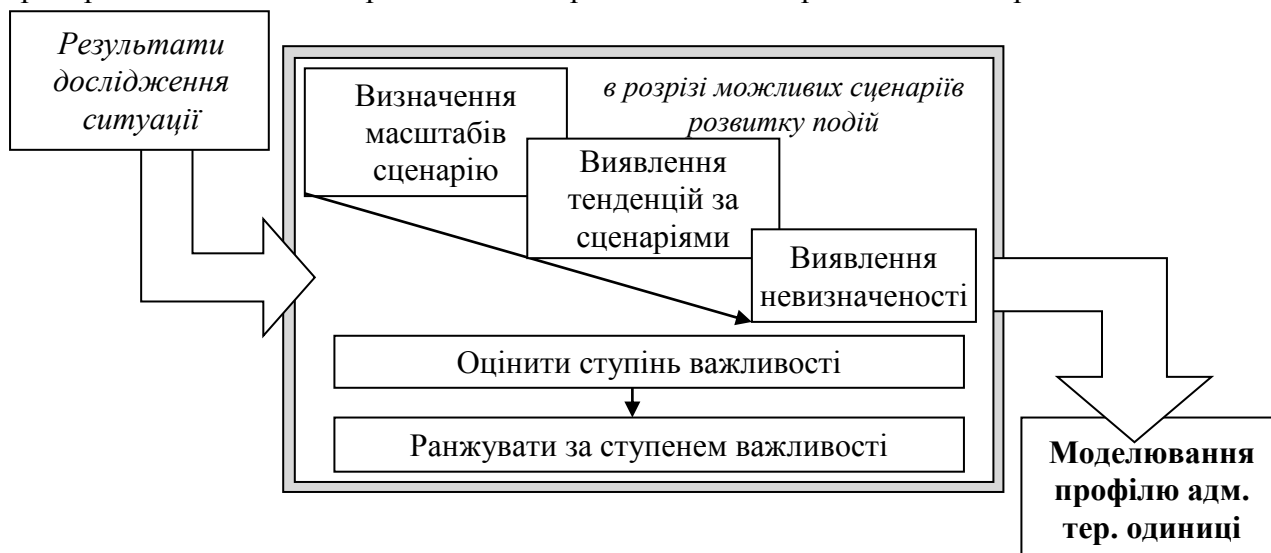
*Результати дослідження ситуації*

*в розрізі можливих сценаріїв розвитку подій*

Визначення масштабів сценарію

Виявлення тенденцій за сценаріями

Виявлення невизначеності

Оцінити ступінь важливості

Ранжувати за ступенем важливості

**Моделювання профілю адм. тер. одиниці**